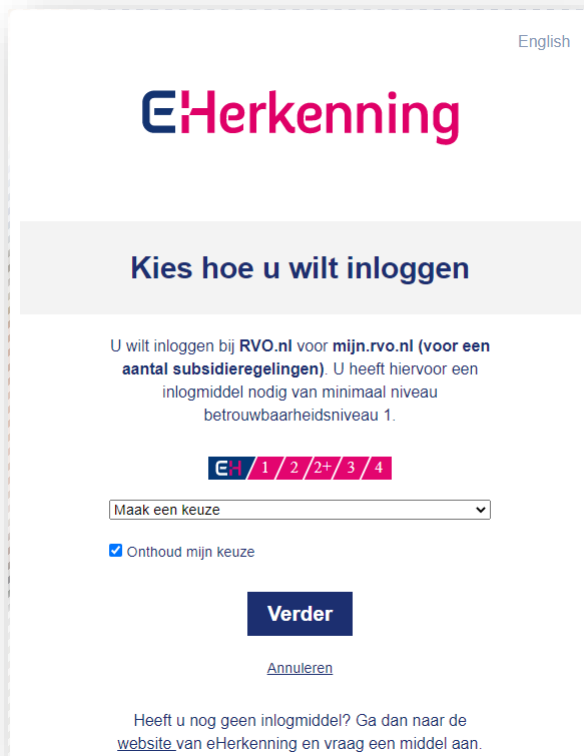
English

eHerkenning

Kies hoe u wilt inloggen

U wilt inloggen bij **RVO.nl** voor **mijn.rvo.nl (voor een aantal subsidieregelingen)**. U heeft hiervoor een inlogmiddel nodig van minimaal niveau betrouwbaarheidsniveau 1.

EH 1 2 2+ 3 4

Maak een keuze

Onthoud mijn keuze

Verder

Annuleren

Heeft u nog geen inlogmiddel? Ga dan naar de website van eHerkenning en vraag een middel aan.